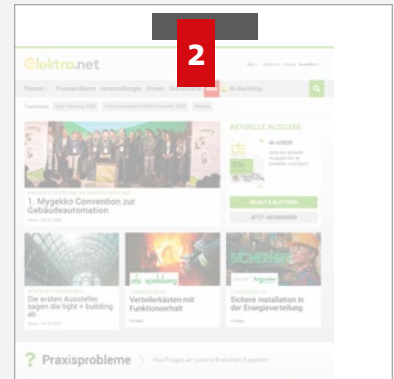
2

elektro.net

Themen Praxisprobleme Veranstaltungen Firmen Shop de-Buchshop

AKTUELLE AUSGABE

de 6/2020

HINEIN & BLÄTTERN

JETZT ABONNIEREN

1. Mygekko Convention zur Gebäudeautomation

Die ersten Aussteller sagen die light + building ab

Verteilerkästen mit Funktionserhalt

Sichere Installation in der Energieverteilung

SICHERHEIT

Praxisprobleme